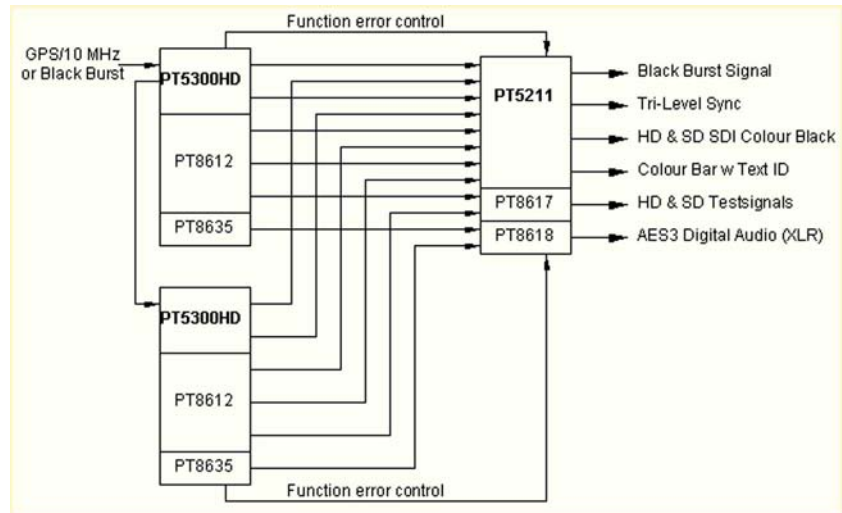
Function error control

GPS/10 MHz or Black Burst

PT5300HD

PT8612

PT8635

PT5211

PT8617

PT8618

Black Burst Signal

Tri-Level Sync

HD & SD SDI Colour Black

Colour Bar w Text ID

HD & SD Testsignals

AES3 Digital Audio (XLR)

PT5300HD

PT8612

PT8635

Function error control